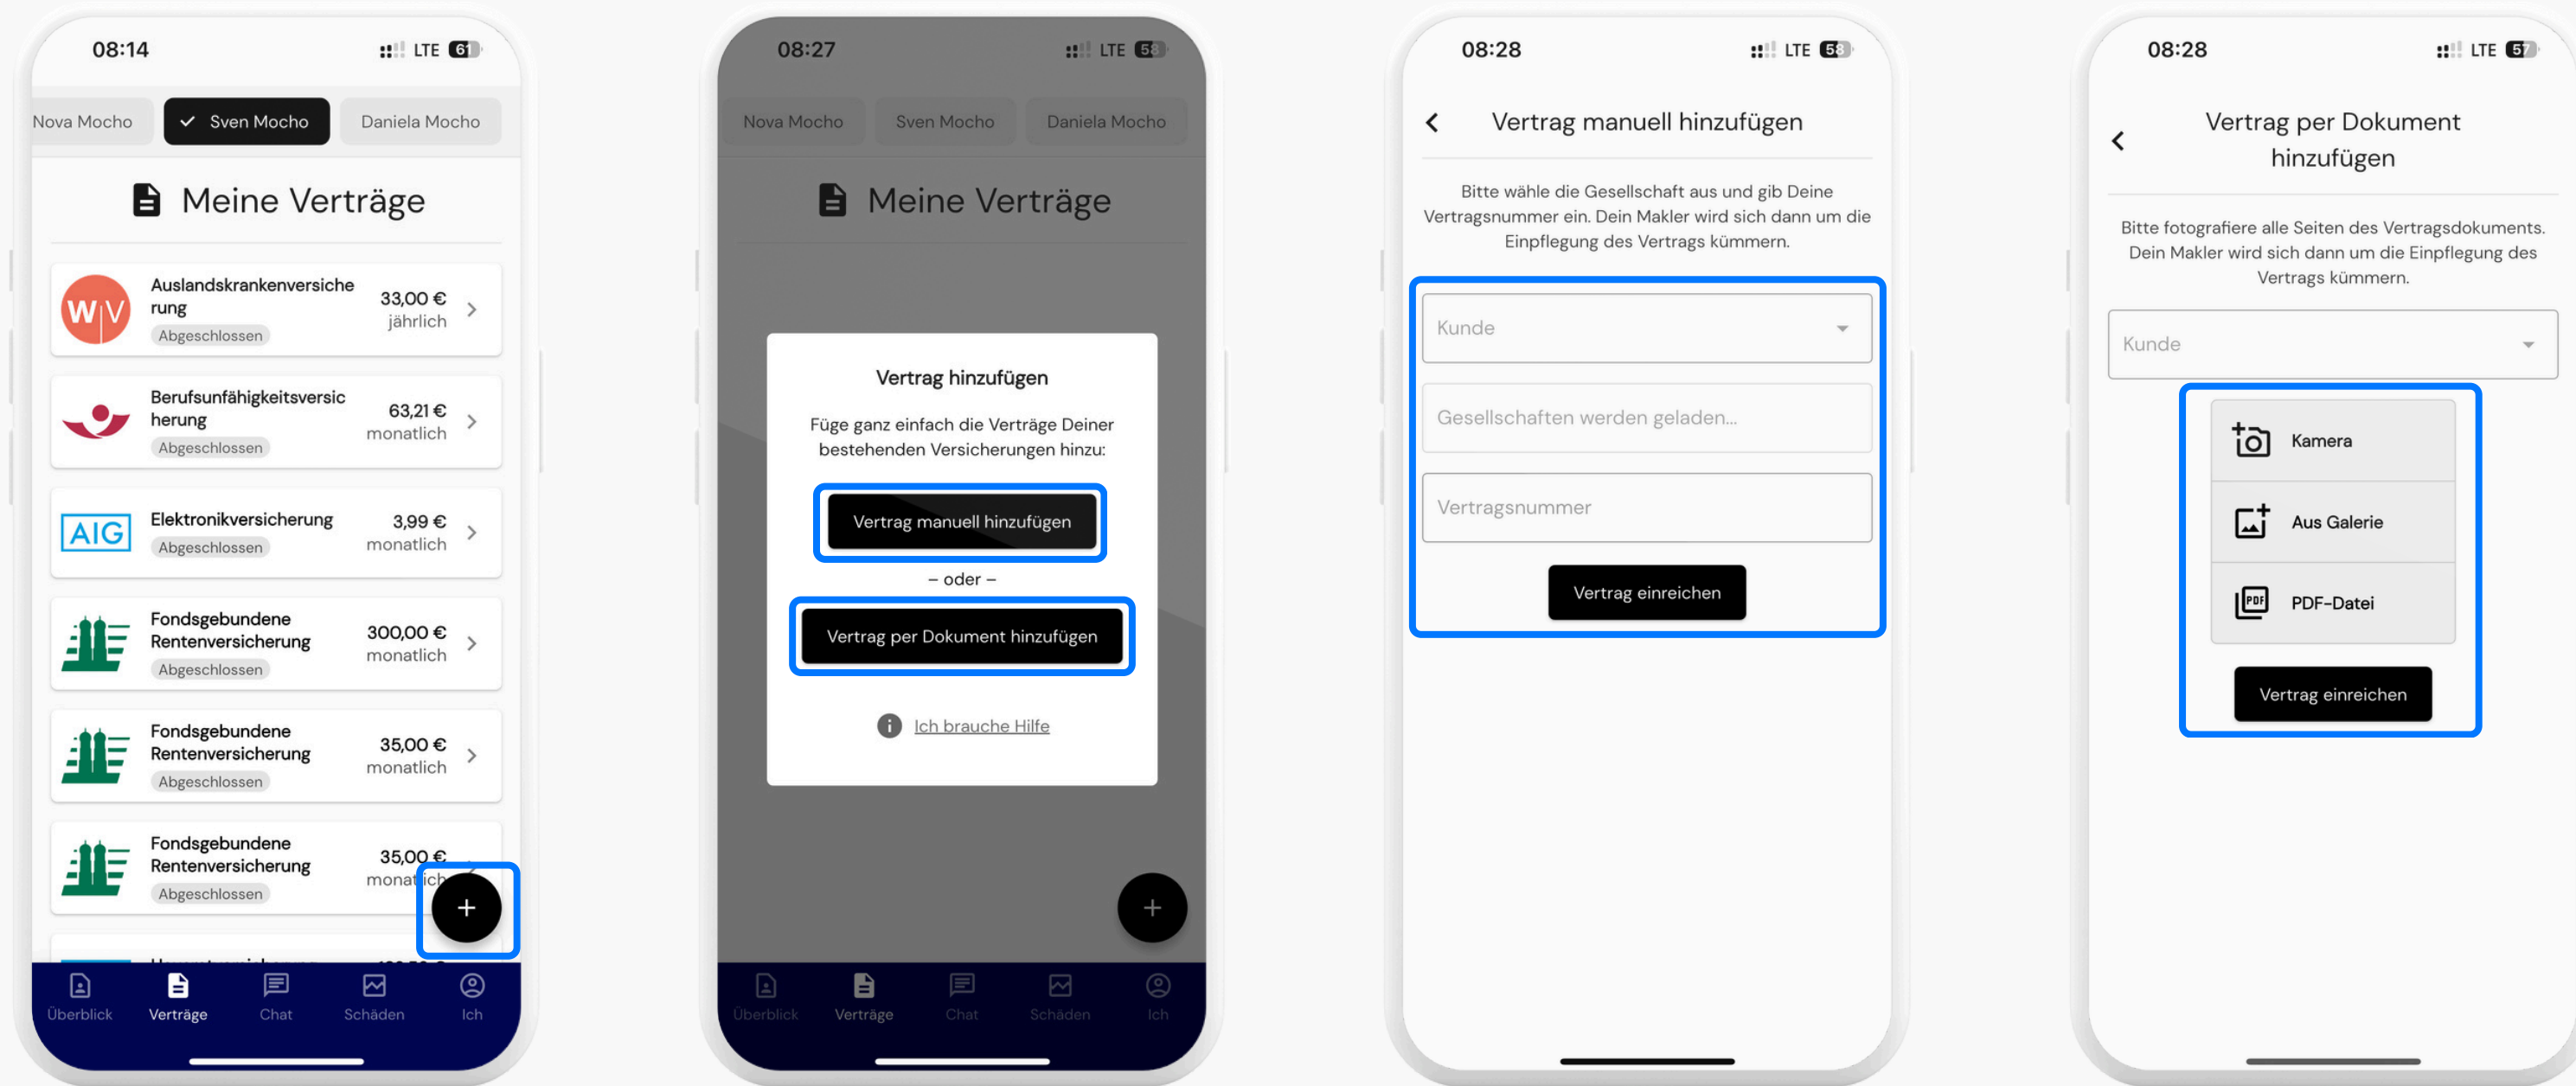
08:14 LTE 61

Nova Mocho
Sven Mocho
Daniela Mocho

Meine Verträge

WV
Auslandskrankenversicherung
Abgeschlossen
33,00 €
jährlich

Berufsunfähigkeitsversicherung
Abgeschlossen
63,21 €
monatlich

AIG
Elektronikversicherung
Abgeschlossen
3,99 €
monatlich

Fondsgebundene Rentenversicherung
Abgeschlossen
300,00 €
monatlich

Fondsgebundene Rentenversicherung
Abgeschlossen
35,00 €
monatlich

Fondsgebundene Rentenversicherung
Abgeschlossen
35,00 €
monatlich

+

Überblick
Verträge
Chat
Schäden
Ich

08:27 LTE 58

Nova Mocho
Sven Mocho
Daniela Mocho

Meine Verträge

Vertrag hinzufügen

Füge ganz einfach die Verträge Deiner bestehenden Versicherungen hinzu:

Vertrag manuell hinzufügen

– oder –

Vertrag per Dokument hinzufügen

Ich brauche Hilfe

+

Überblick
Verträge
Chat
Schäden
Ich

08:28 LTE 58

Vertrag manuell hinzufügen

Bitte wähle die Gesellschaft aus und gib Deine Vertragsnummer ein. Dein Makler wird sich dann um die Einpflegung des Vertrags kümmern.

Kunde
Gesellschaften werden geladen...
Vertragsnummer

Vertrag einreichen

08:28 LTE 57

Vertrag per Dokument hinzufügen

Bitte fotografiere alle Seiten des Vertragsdokuments. Dein Makler wird sich dann um die Einpflegung des Vertrags kümmern.

Kunde

Kamera
Aus Galerie
PDF-Datei

Vertrag einreichen